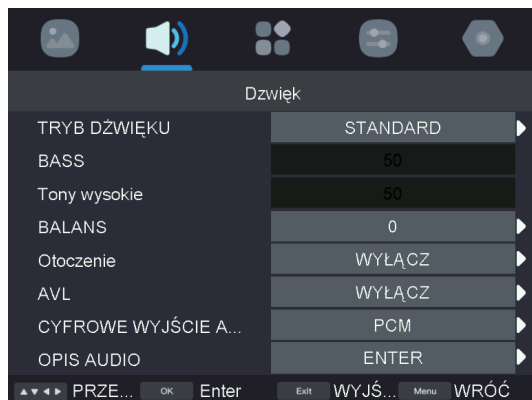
Dzwięk

| | |
|---|---|
| TRYB DŹWIĘKU | STANDARD |
| BASS | 50 |
| Tony wysokie | 50 |
| BALANS | 0 |
| Otoczenie | WYŁĄCZ |
| AVL | WYŁĄCZ |
| CYFROWE WYJŚCIE A... | PCM |
| OPIS AUDIO | ENTER |

PRZE... OK Enter Exit WYJŚ... Menu WRÓĆ